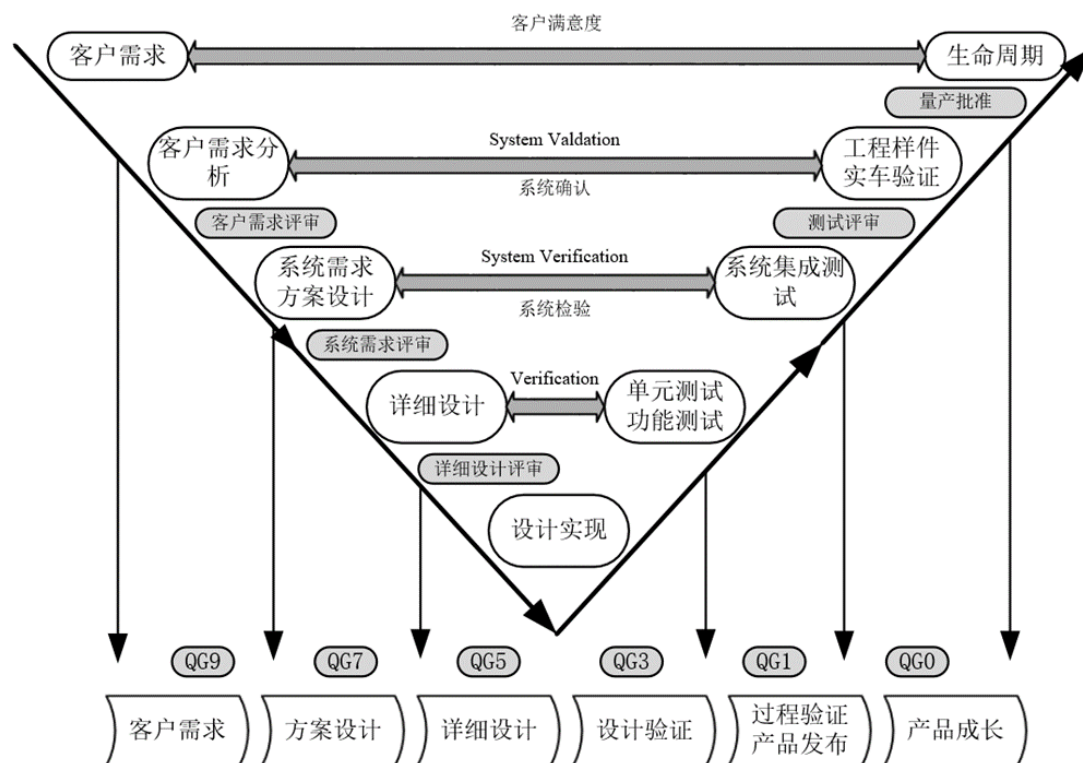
客户满意度

客户需求

生命周期

量产批准

客户需求分析

System Valdation

系统确认

工程样件实车验证

客户需求评审

测试评审

系统需求方案设计

System Verification

系统检验

系统集成测试

系统需求评审

详细设计

Verification

单元测试功能测试

详细设计评审

设计实现

QG9

QG7

QG5

QG3

QG1

QG0

客户需求

方案设计

详细设计

设计验证

过程验证产品发布

产品成长